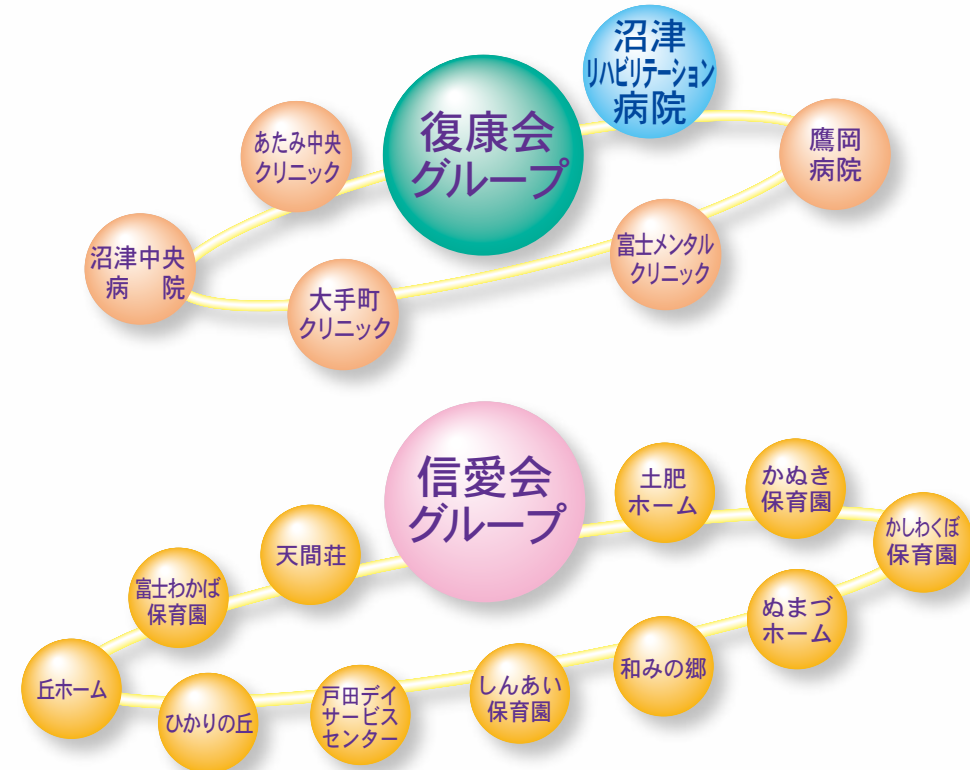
沼津リハビリテーション病院

あたみ中央クリニック

復康会グループ

鷹岡病院

沼津中央病　院

富士メンタルクリニック

大手町クリニック

土肥ホーム

かぬき保育園

信愛会グループ

天間荘

かしわくぼ保育園

富士わかば保育園

ぬまづホーム

丘ホーム

和みの郷

しんあい保育園

ひかりの丘

戸田デイサービスセンター